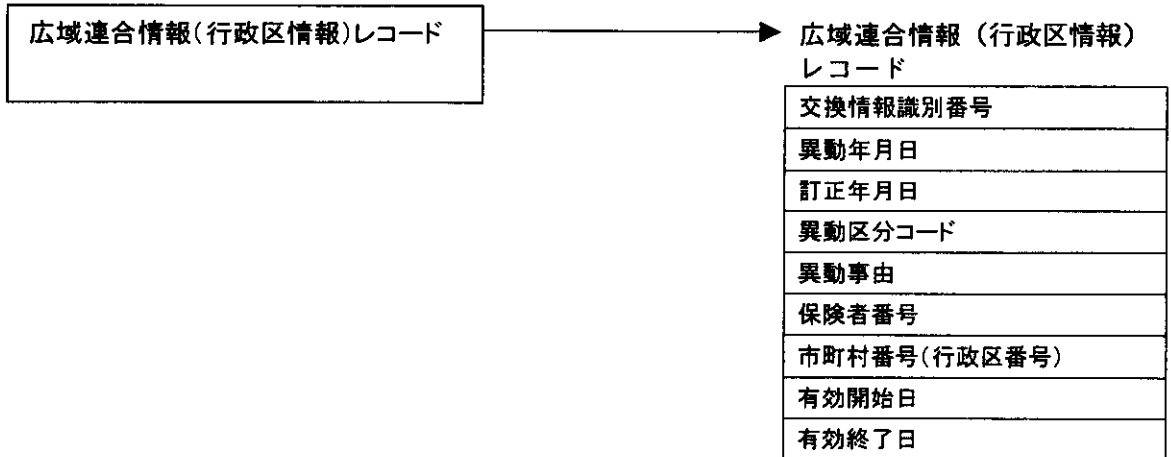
広域連合情報(行政区情報)レコード

広域連合情報（行政区情報）レコード

| 交換情報識別番号 |
|---|
| 異動年月日 |
| 訂正年月日 |
| 異動区分コード |
| 異動事由 |
| 保険者番号 |
| 市町村番号(行政区番号) |
| 有効開始日 |
| 有効終了日 |